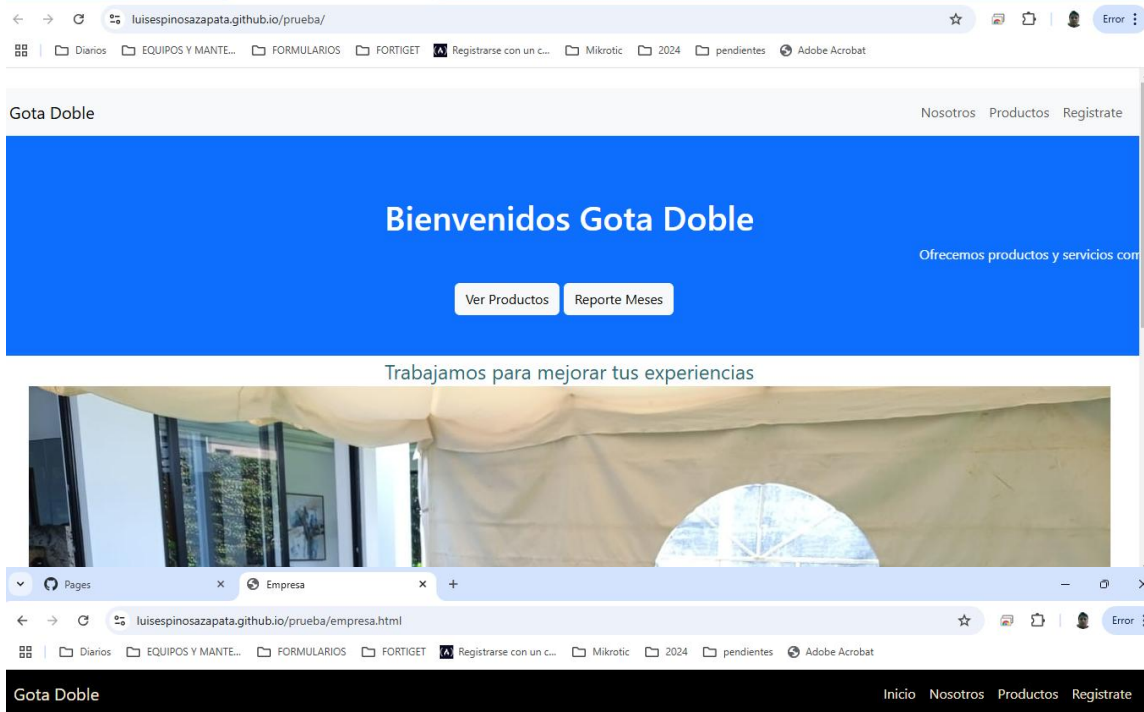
luisespinosazapata.github.io/prueba/

Error

Diarios EQUIPOS Y MANTE... FORMULARIOS FORTIGET Registrarse con un c... Mikrotic 2024 pendientes Adobe Acrobat

Gota Doble

Nosotros Productos Registrate

Bienvenidos Gota Doble

Ofrecemos productos y servicios com

Ver Productos Reporte Meses

Trabajamos para mejorar tus experiencias

Pages × Empresa × +

luisespinosazapata.github.io/prueba/empresa.html

Error

Diarios EQUIPOS Y MANTE... FORMULARIOS FORTIGET Registrarse con un c... Mikrotic 2024 pendientes Adobe Acrobat

Gota Doble

Inicio Nosotros Productos Registrate